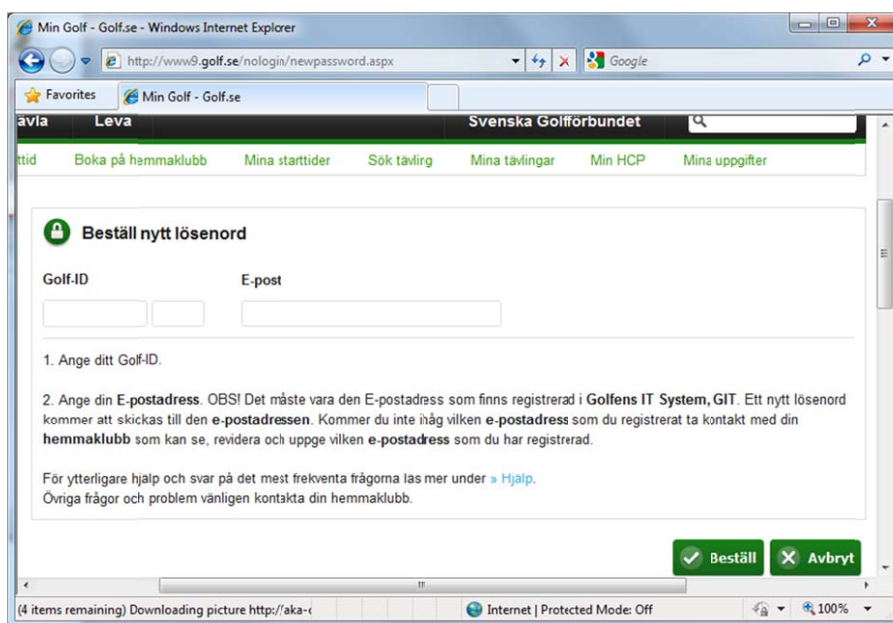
Min Golf - Golf.se - Windows Internet Explorer

http://www9.golf.se/nologin/newpassword.aspx

Google

Favorites

Min Golf - Golf.se

ävla Leva Svenska Golfförbundet

ttid Boka på hemmaklubb Mina starttider Sök tävling Mina tävlingar Min HCP Mina uppgifter

Beställ nytt lösenord

Golf-ID

E-post

1. Ange ditt Golf-ID.

2. Ange din **E-postadress**. OBS! Det måste vara den E-postadress som finns registrerad i **Golfens IT System, GIT**. Ett nytt lösenord kommer att skickas till den **e-postadressen**. Kommer du inte ihåg vilken **e-postadress** som du registrerat ta kontakt med din **hemmaklubb** som kan se, revidera och uppge vilken **e-postadress** som du har registrerad.

För ytterligare hjälp och svar på det mest frekventa frågorna läs mer under » Hjälp.
Övriga frågor och problem vänligen kontakta din hemmaklubb.

Beställ

Avbryt

(4 items remaining) Downloading picture http://aka-

Internet | Protected Mode: Off

100%